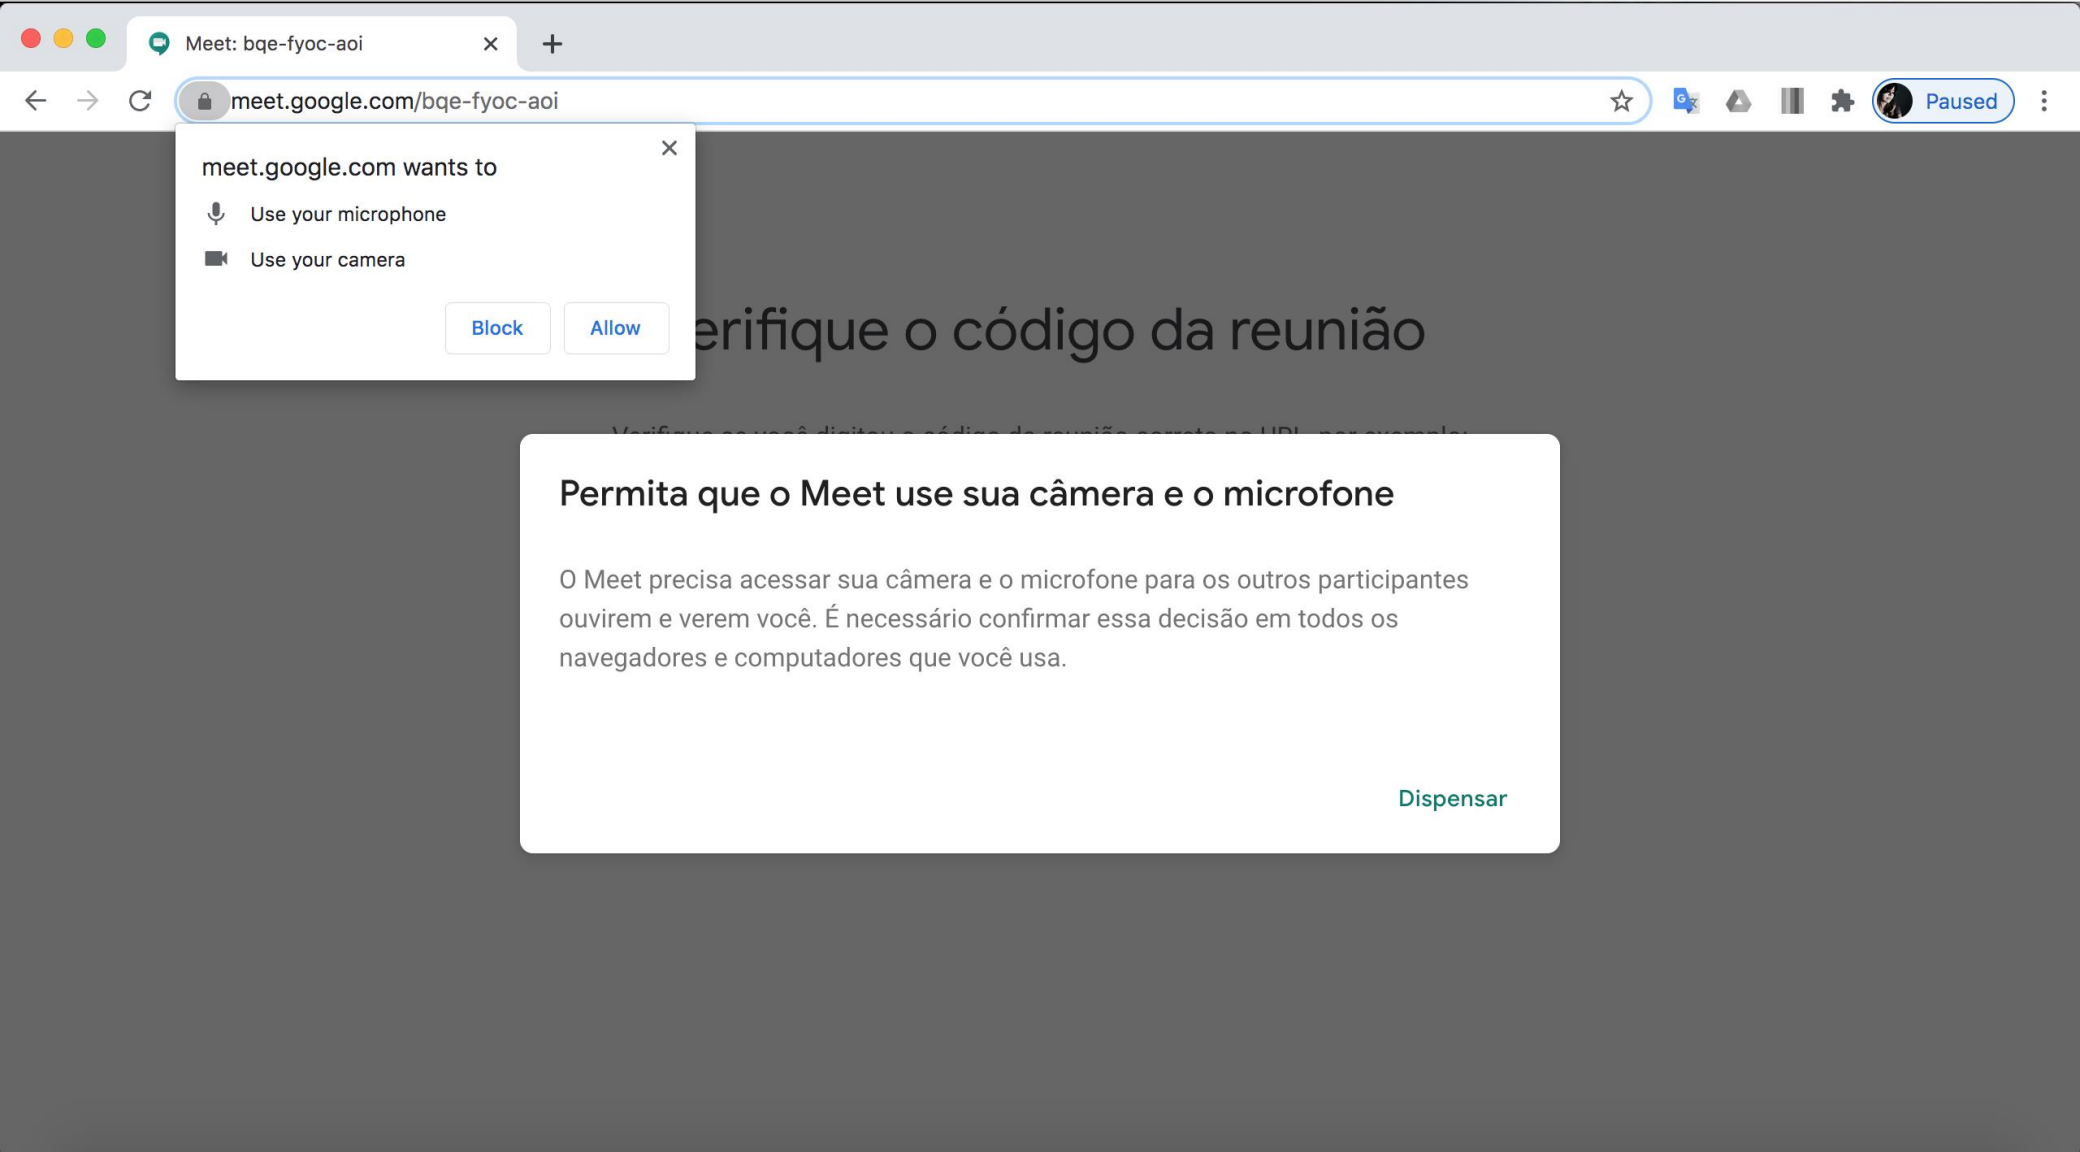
Meet: bqe-fyoc-aoi

meet.google.com/bqe-fyoc-aoi

Paused

meet.google.com wants to

Use your microphone

Use your camera

Block Allow

erifique o código da reunião

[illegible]

Permita que o Meet use sua câmera e o microfone

O Meet precisa acessar sua câmera e o microfone para os outros participantes ouvirem e verem você. É necessário confirmar essa decisão em todos os navegadores e computadores que você usa.

Dispensar